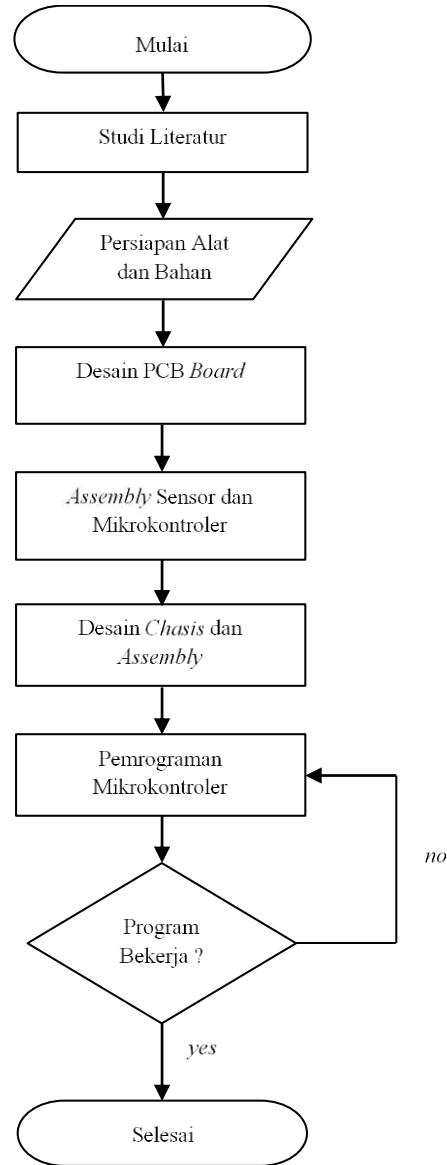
Mulai

Studi Literatur

Persiapan Alat dan Bahan

Desain PCB *Board*

*Assembly* Sensor dan Mikrokontroler

Desain *Chasis* dan *Assembly*

Pemrograman Mikrokontroler

Program Bekerja ?

*no*

*yes*

Selesai